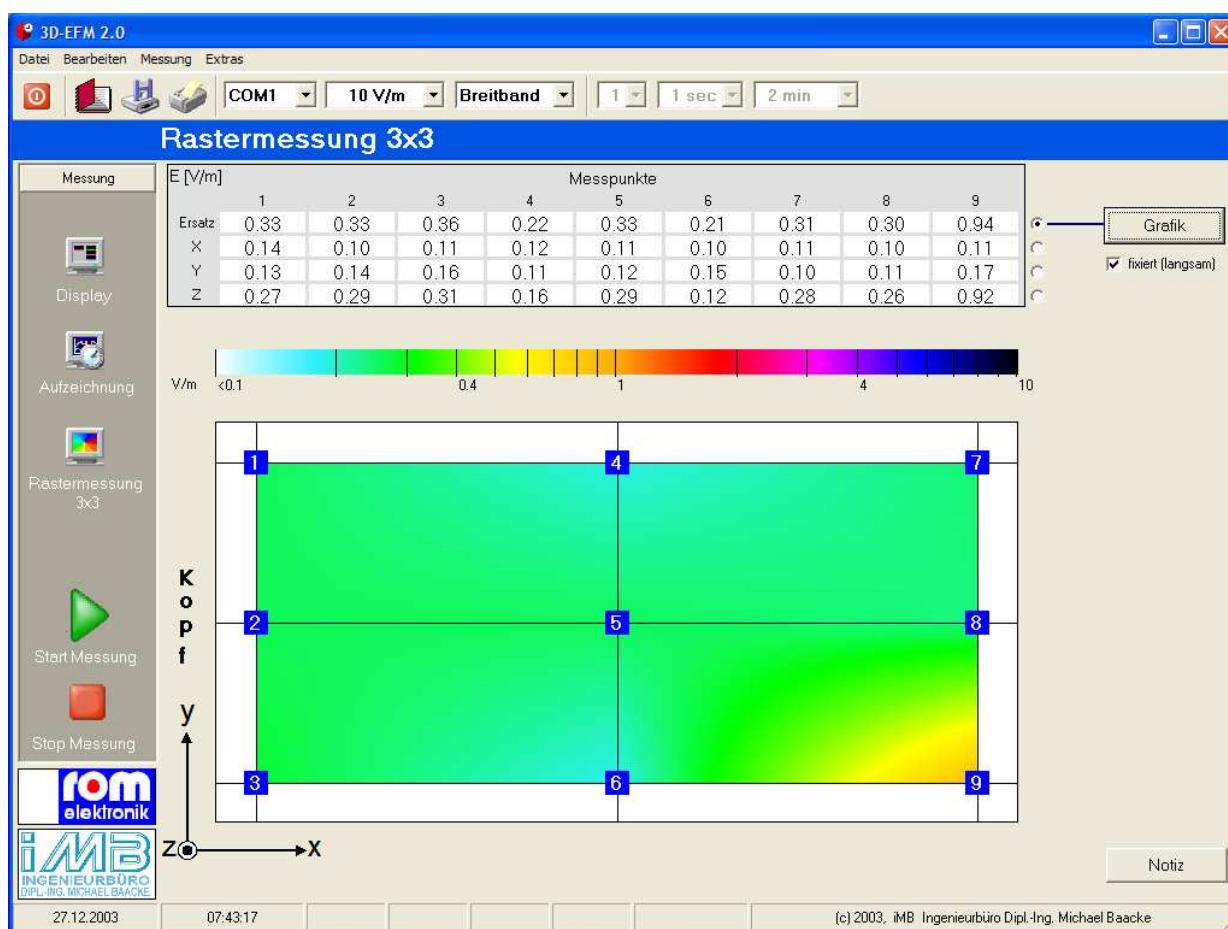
3D-EFM 2.0

Datei Bearbeiten Messung Extras

COM1 10 V/m Breitband 1 1 sec 2 min

Rastermessung 3x3

Messung

| E [V/m] | Messpunkte | | | | | | | | |
|---|---|---|---|---|---|---|---|---|---|
| | 1 | 2 | 3 | 4 | 5 | 6 | 7 | 8 | 9 |
| Ersatz | 0.33 | 0.33 | 0.36 | 0.22 | 0.33 | 0.21 | 0.31 | 0.30 | 0.94 |
| X | 0.14 | 0.10 | 0.11 | 0.12 | 0.11 | 0.10 | 0.11 | 0.10 | 0.11 |
| Y | 0.13 | 0.14 | 0.16 | 0.11 | 0.12 | 0.15 | 0.10 | 0.11 | 0.17 |
| Z | 0.27 | 0.29 | 0.31 | 0.16 | 0.29 | 0.12 | 0.28 | 0.26 | 0.92 |

Grafik

fixiert (langsam)

Display

Aufzeichnung

Rastermessung 3x3

V/m <0.1 0.4 1 4 10

1 4 7

2 5 8

3 6 9

Kopf

y

z x

Start Messung

Stop Messung

rom elektronik

iMB INGENIEURBÜRO DIPL.-ING. MICHAEL BAACKE

Notiz

27.12.2003 07:43:17 (c) 2003, iMB Ingenieurbüro Dipl.-Ing. Michael Baacke